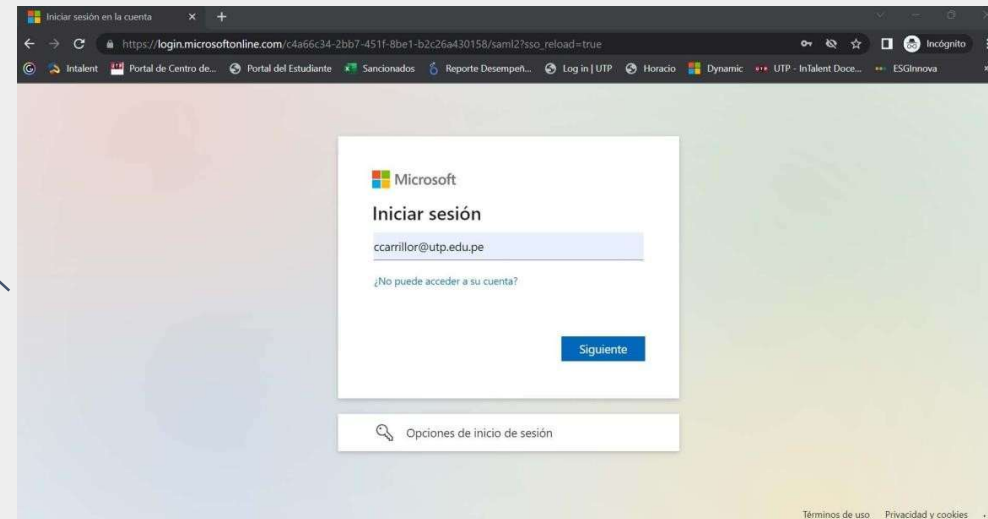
Iniciar sesión en la cuenta × +

https://login.microsoftonline.com/c4a66c34-2bb7-451f-8be1-b2c26a430158/saml2?sso_reload=true

Incógnito

Intalent Portal de Centro de... Portal del Estudiante Sancionados Reporte Desempeñ... Log in | UTP Horacio Dynamic UTP - InTalent Doce... ESGInnova

Microsoft

Iniciar sesión

ccarrillor@utp.edu.pe

¿No puede acceder a su cuenta?

Siguiente

Opciones de inicio de sesión

Términos de uso Privacidad y cookies ...